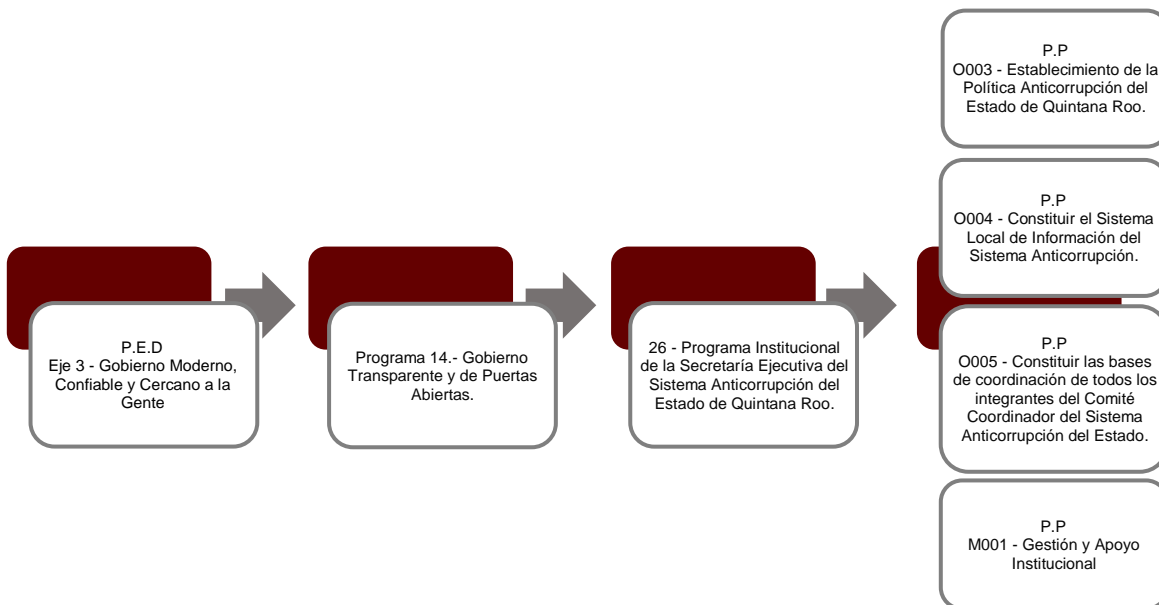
P.E.D
Eje 3 - Gobierno Moderno, Confiable y Cercano a la Gente

Programa 14.- Gobierno Transparente y de Puertas Abiertas.

26 - Programa Institucional de la Secretaría Ejecutiva del Sistema Anticorrupción del Estado de Quintana Roo.

P.P
O003 - Establecimiento de la Política Anticorrupción del Estado de Quintana Roo.

P.P
O004 - Constituir el Sistema Local de Información del Sistema Anticorrupción.

P.P
O005 - Constituir las bases de coordinación de todos los integrantes del Comité Coordinador del Sistema Anticorrupción del Estado.

P.P
M001 - Gestión y Apoyo Institucional